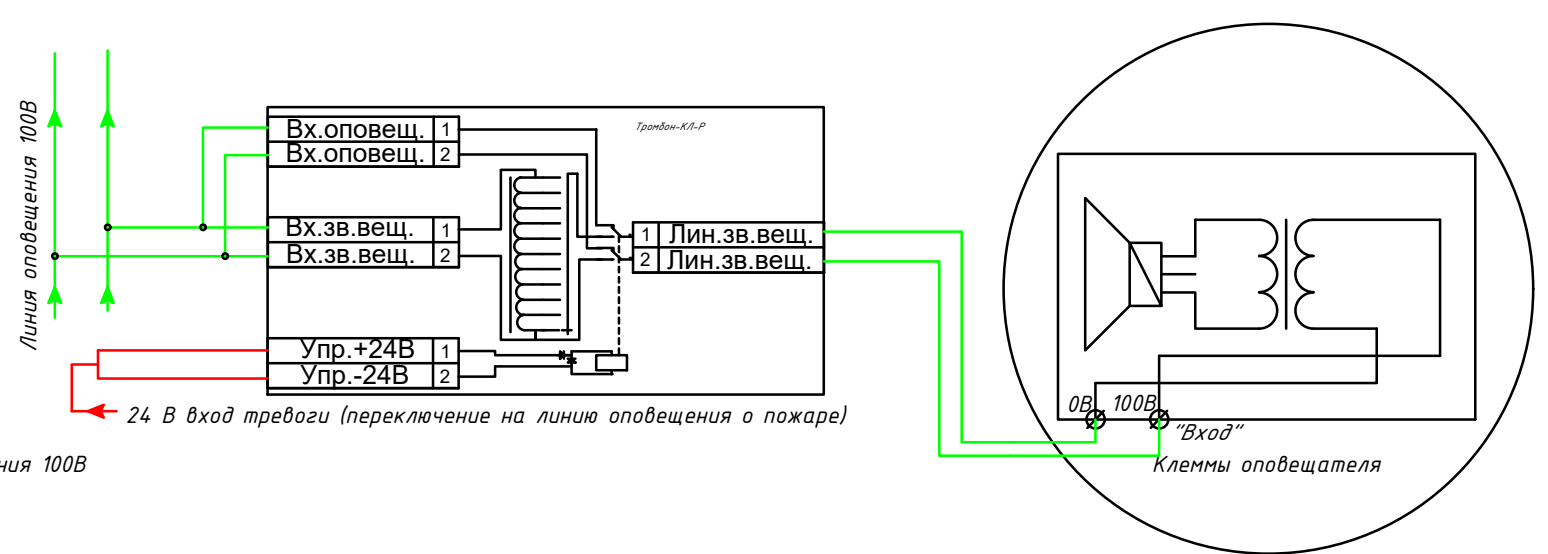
Линия оповещения 100В

Тромбон-КЛ-Р

| Вх.оповещ. | 1 |
|---|---|
| Вх.оповещ. | 2 |

| Вх.зв.вещ. | 1 |
|---|---|
| Вх.зв.вещ. | 2 |

| 1 | Лин.зв.вещ. |
|---|---|
| 2 | Лин.зв.вещ. |

| Упр.+24В | 1 |
|---|---|
| Упр.-24В | 2 |

24 В вход тревоги (переключение на линию оповещения о пожаре)

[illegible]ния 100В

0В 100В

"Вход"

Клеммы оповещателя